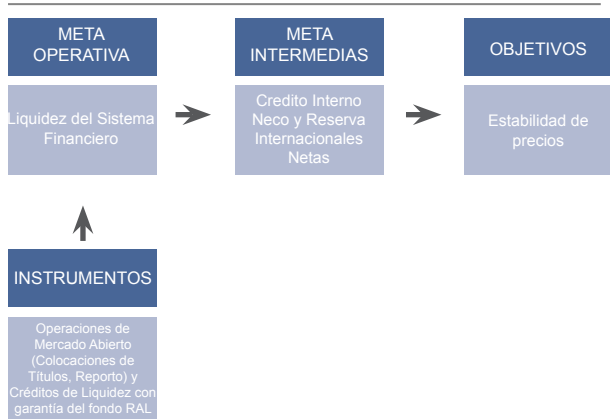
META OPERATIVA

Liquidez del Sistema Financiero

META INTERMEDIAS

Credito Interno Neco y Reserva Internacionales Netas

OBJETIVOS

Estabilidad de precios

INSTRUMENTOS

Operaciones de Mercado Abierto (Colocaciones de Títulos, Reporto) y Créditos de Liquidez con garantía del fondo RAL